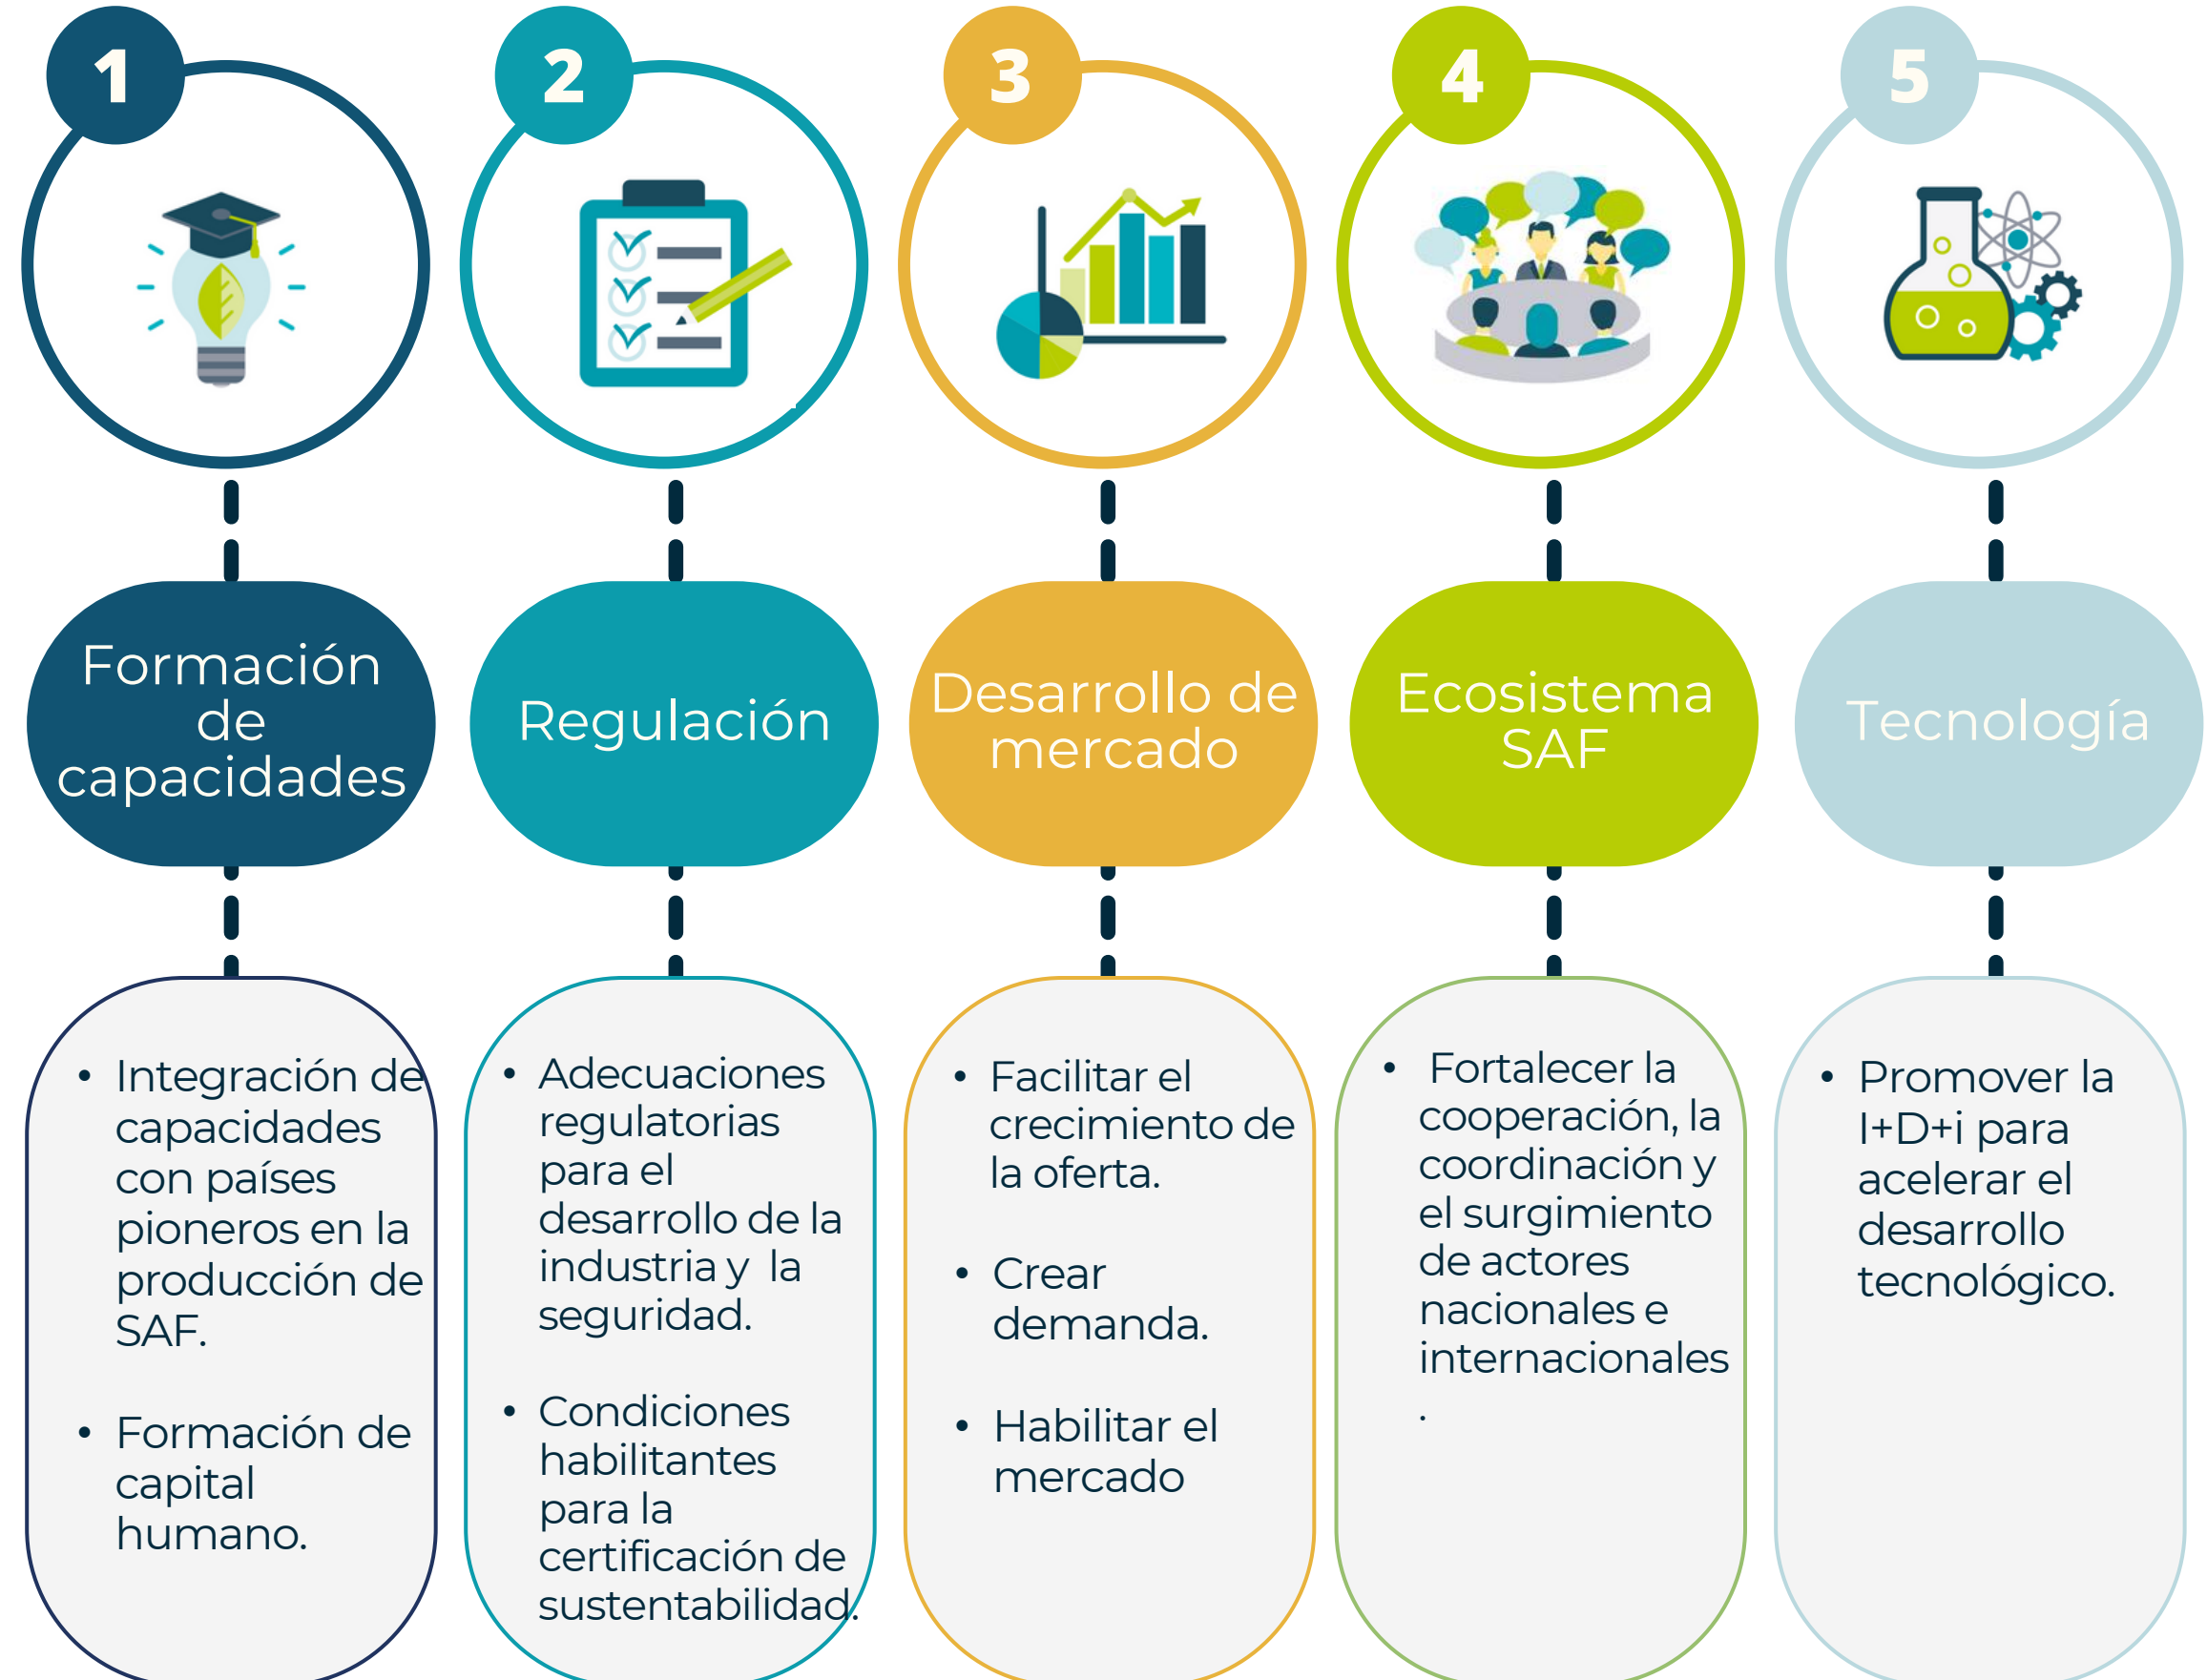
1

Formación de capacidades

- Integración de capacidades con países pioneros en la producción de SAF.
- Formación de capital humano.

2

Regulación

- Adecuaciones regulatorias para el desarrollo de la industria y la seguridad.
- Condiciones habilitantes para la certificación de sustentabilidad.

3

Desarrollo de mercado

- Facilitar el crecimiento de la oferta.
- Crear demanda.
- Habilitar el mercado

4

Ecosistema SAF

- Fortalecer la cooperación, la coordinación y el surgimiento de actores nacionales e internacionales .

5

Tecnología

- Promover la I+D+i para acelerar el desarrollo tecnológico.